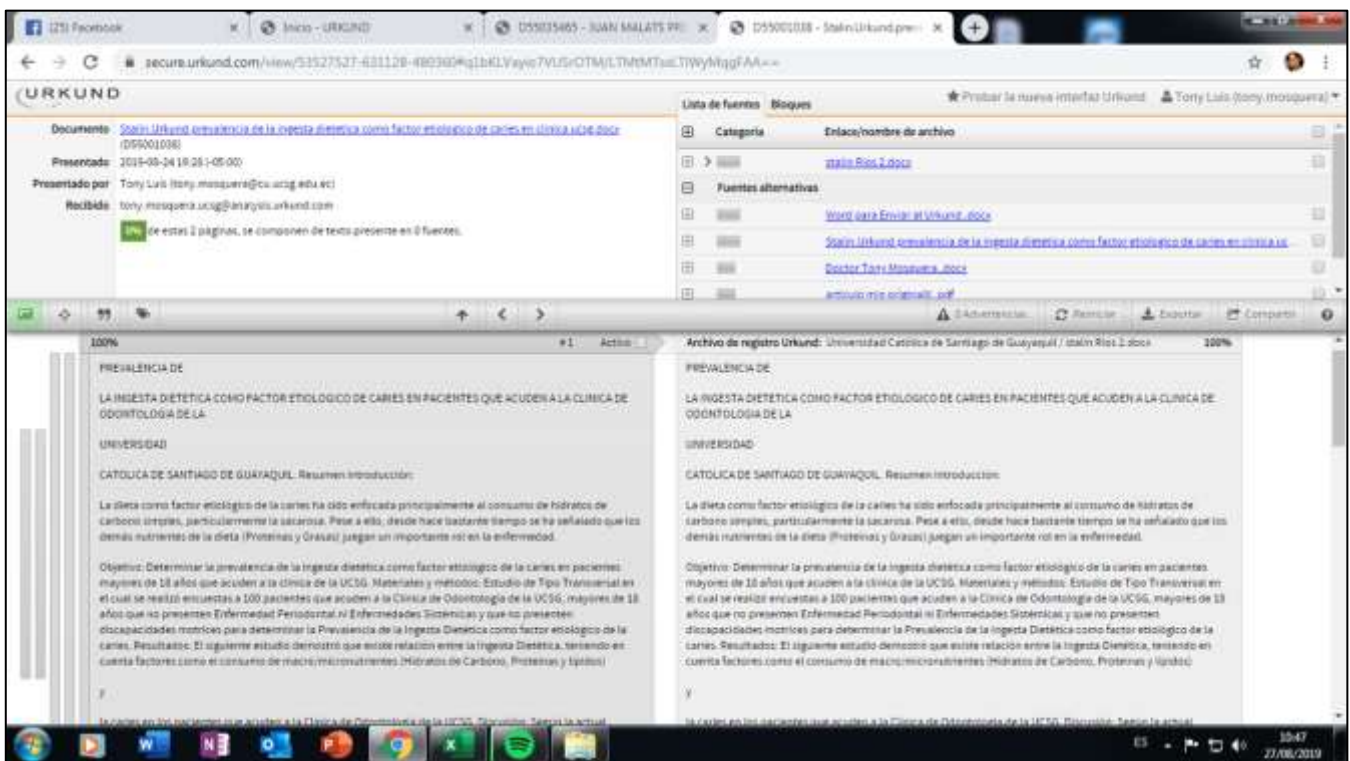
(25) Facebook | Inicio - URKUND | D55035465 - JUAN MALATS PR | D55001038 - Stalin Urkund prev

secure.urkund.com/view/53527527-631128-480360#q1bKLVayio7VUSrOTM/LTMtMTuzLTWyMqgFAA==

URKUND

Lista de fuentes | Bloques

Probar la nueva interfaz Urkund | Tony Luis (tony.mosquera)

Documento: Stalin Urkund prevalencia de la ingesta dietetica como factor etiologico de caries en clinica ucsg.docx (D55001038)
Presentado: 2019-08-24 19:26 (-05:00)
Presentado por: Tony Luis (tony.mosquera@cu.ucsg.edu.ec)
Recibido: tony.mosquera.ucsg@analysis.urkund.com

0% de estas 2 páginas, se componen de texto presente en 0 fuentes.

| Categoría | Enlace/nombre de archivo |
|---|---|
| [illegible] | stalin Rios 2.docx |
| Fuentes alternativas | |
| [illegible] | Word para Enviar al Urkund..docx |
| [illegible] | Stalin Urkund prevalencia de la ingesta dietetica como factor etiologico de caries en clinica uc... |
| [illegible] | Doctor Tony Mosquera..docx |
| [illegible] | articulo mio originalb..pdf |

0 Advertencias | Reiniciar | Exportar | Compartir

100% | #1 | Activo

PREVALENCIA DE

LA INGESTA DIETETICA COMO FACTOR ETIOLOGICO DE CARIES EN PACIENTES QUE ACUDEN A LA CLINICA DE ODONTOLOGIA DE LA

UNIVERSIDAD

CATOLICA DE SANTIAGO DE GUAYAQUIL. Resumen Introducción:

La dieta como factor etiológico de la caries ha sido enfocada principalmente al consumo de hidratos de carbono simples, particularmente la sacarosa. Pese a ello, desde hace bastante tiempo se ha señalado que los demás nutrientes de la dieta (Proteínas y Grasas) juegan un importante rol en la enfermedad.

Objetivo: Determinar la prevalencia de la ingesta dietética como factor etiológico de la caries en pacientes mayores de 18 años que acuden a la clínica de la UCSG. Materiales y métodos: Estudio de Tipo Transversal en el cual se realizó encuestas a 100 pacientes que acuden a la Clínica de Odontología de la UCSG, mayores de 18 años que no presenten Enfermedad Periodontal ni Enfermedades Sistémicas y que no presenten discapacidades motrices para determinar la Prevalencia de la Ingesta Dietética como factor etiológico de la caries. Resultados: El siguiente estudio demostró que existe relación entre la Ingesta Dietética, teniendo en cuenta factores como el consumo de macro/micronutrientes (Hidratos de Carbono, Proteínas y lípidos)

y

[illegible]

Archivo de registro Urkund: Universidad Católica de Santiago de Guayaquil / stalin Rios 2.docx 100%

PREVALENCIA DE

LA INGESTA DIETETICA COMO FACTOR ETIOLOGICO DE CARIES EN PACIENTES QUE ACUDEN A LA CLINICA DE ODONTOLOGIA DE LA

UNIVERSIDAD

CATOLICA DE SANTIAGO DE GUAYAQUIL. Resumen Introducción:

La dieta como factor etiológico de la caries ha sido enfocada principalmente al consumo de hidratos de carbono simples, particularmente la sacarosa. Pese a ello, desde hace bastante tiempo se ha señalado que los demás nutrientes de la dieta (Proteínas y Grasas) juegan un importante rol en la enfermedad.

Objetivo: Determinar la prevalencia de la ingesta dietética como factor etiológico de la caries en pacientes mayores de 18 años que acuden a la clínica de la UCSG. Materiales y métodos: Estudio de Tipo Transversal en el cual se realizó encuestas a 100 pacientes que acuden a la Clínica de Odontología de la UCSG, mayores de 18 años que no presenten Enfermedad Periodontal ni Enfermedades Sistémicas y que no presenten discapacidades motrices para determinar la Prevalencia de la Ingesta Dietética como factor etiológico de la caries. Resultados: El siguiente estudio demostró que existe relación entre la Ingesta Dietética, teniendo en cuenta factores como el consumo de macro/micronutrientes (Hidratos de Carbono, Proteínas y lípidos)

y

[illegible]

ES 10:47 27/08/2019